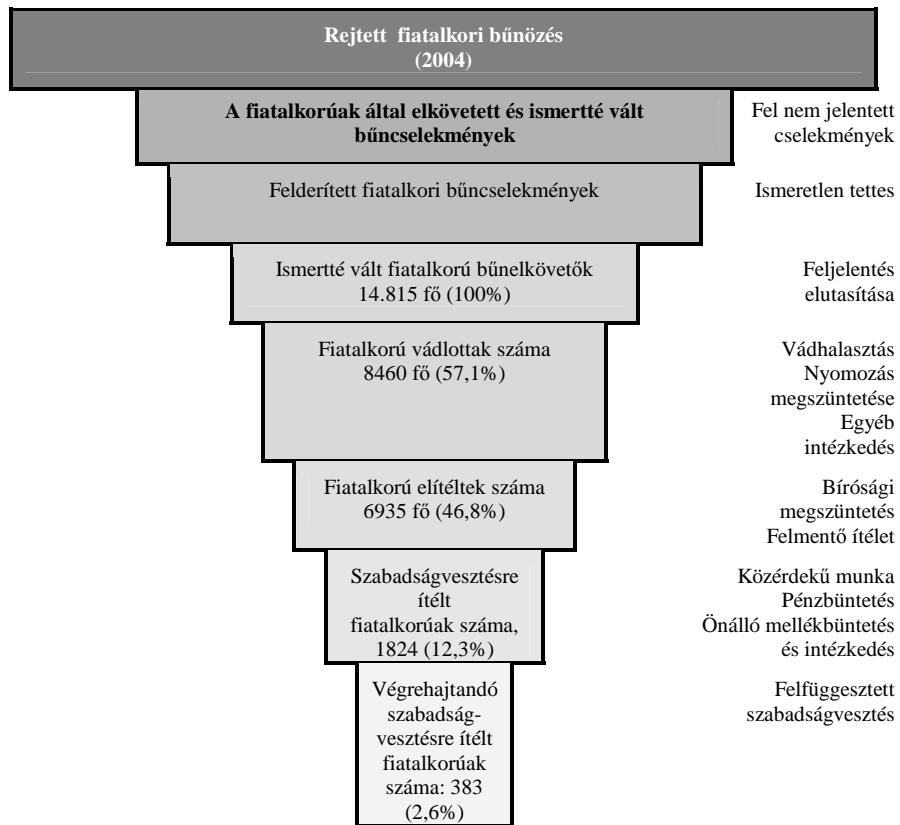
Rejtett fiatalkori bűnözés
(2004)

A fiatalkorúak által elkövetett és ismertté vált bűncselekmények

Fel nem jelentett cselekmények

Felderített fiatalkori bűncselekmények

Ismeretlen tettes

Ismertté vált fiatalkorú bűnelkövetők
14.815 fő (100%)

Feljelentés elutasítása

Fiatalkorú vádlottak száma
8460 fő (57,1%)

Vádhalasztás
Nyomozás megszüntetése
Egyéb intézkedés

Fiatalkorú elítéltek száma
6935 fő (46,8%)

Bírósági megszüntetés
Felmentő ítélet

Szabadságvesztésre ítélt fiatalkorúak száma, 1824 (12,3%)

Közérdekű munka
Pénzbüntetés
Önálló mellékbüntetés és intézkedés

Végrehajtandó szabadságvesztésre ítélt fiatalkorúak száma: 383 (2,6%)

Felfüggesztett szabadságvesztés